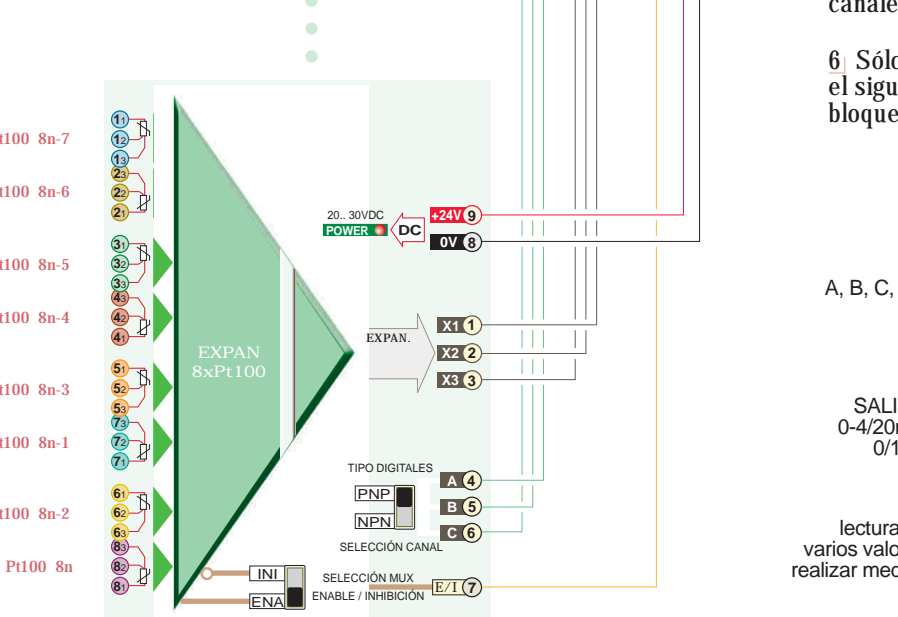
canale

6 Sólo
el sigu
bloque

t100 8n-7
t100 8n-6
t100 8n-5
t100 8n-4
t100 8n-3
t100 8n-1
t100 8n-2
Pt100 8n

1₁
1₂
1₃
2₃
2₂
2₁
3₁
3₂
3₃
4₃
4₂
4₁
5₁
5₂
5₃
7₃
7₂
7₁
6₁
6₂
6₃
8₃
8₂
8₁

EXPAN
8xPt100

20.. 30VDC
POWER
DC
+24V 9
0V 8

EXPAN.
X1 1
X2 2
X3 3

TIPO DIGITALES
PNP
NPN
A 4
B 5
C 6
SELECCIÓN CANAL

INI
ENA
SELECCIÓN MUX
ENABLE / INHIBICIÓN
E/I 7

A, B, C,

SALI
0-4/20
0/1

lectura
varios valo
realizar med